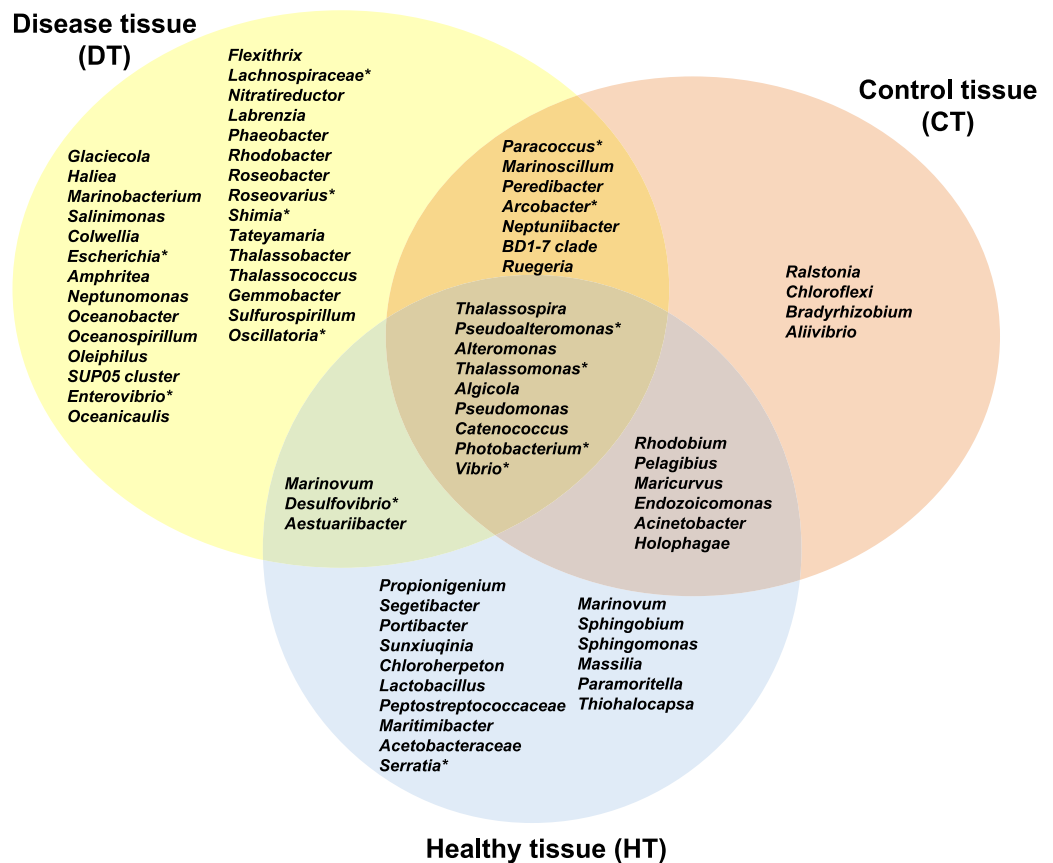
Disease tissue (DT)

Control tissue (CT)

Flexithrix
Lachnospiraceae*
Nitratireductor
Labrenzia
Phaeobacter
Rhodobacter
Roseobacter
Roseovarius*
Shimia*
Tateyamaria
Thalassobacter
Thalassococcus
Gemmobacter
Sulfurospirillum
Oscillatoria*

Glaciecola
Haliea
Marinobacterium
Salinimonas
Colwellia
Escherichia*
Amphritea
Neptunomonas
Oceanobacter
Oceanospirillum
Oleiphilus
SUP05 cluster
Enterovibrio*
Oceanicaulis

Paracoccus*
Marinoscillum
Peredibacter
Arcobacter*
Neptuniibacter
BD1-7 clade
Ruegeria

Ralstonia
Chloroflexi
Bradyrhizobium
Aliivibrio

Thalassospira
Pseudoalteromonas*
Alteromonas
Thalassomonas*
Algicola
Pseudomonas
Catenococcus
Photobacterium*
Vibrio*

Rhodobium
Pelagibius
Maricurvus
Endozoicomonas
Acinetobacter
Holophagae

Marinovum
Desulfovibrio*
Aestuariibacter

Propionigenium
Segetibacter
Portibacter
Sunxiuqinia
Chloroherpeton
Lactobacillus
Peptostreptococcaceae
Maritimibacter
Acetobacteraceae
Serratia*

Marinovum
Sphingobium
Sphingomonas
Massilia
Paramoritella
Thiohalocapsa

Healthy tissue (HT)